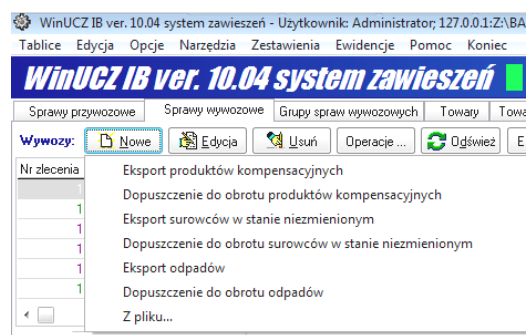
WinUCZ IB ver. 10.04 system zawieszeń - Użytkownik: Administrator; 127.0.0.1:Z:\BA

Tablice Edycja Opcje Narzędzia Zestawienia Ewidencje Pomoc Koniec

WinUCZ IB ver. 10.04 system zawieszeń

Sprawy przywozowe | Sprawy wywozowe | Grupy spraw wywozowych | Towary | Towa

Wywozy: Nowe | Edycja | Usuń | Operacje ... | Odśwież | E

Nr zlecenia

1
1
1
1
1
1

Eksport produktów kompensacyjnych
Dopuszczenie do obrotu produktów kompensacyjnych
Eksport surowców w stanie niezmienionym
Dopuszczenie do obrotu surowców w stanie niezmienionym
Eksport odpadów
Dopuszczenie do obrotu odpadów
Z pliku...